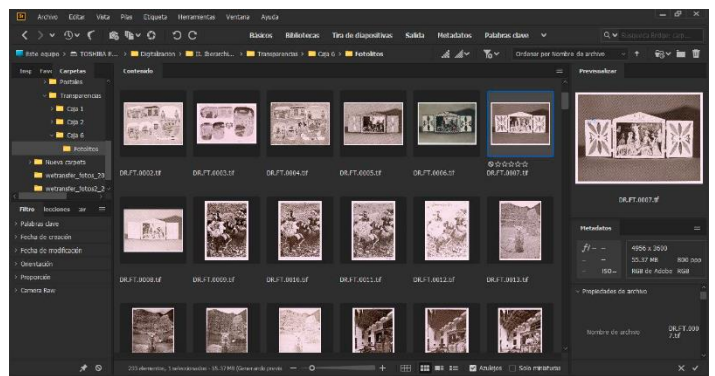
Br Archivo Editar Vista Pila Etiqueta Herramientas Ventana Ayuda

Básicos Bibliotecas Tira de diapositivas Salida Metadatos Palabras clave

Este equipo > TOSHIBA E... > Digitalización > D. Iberachi... > Transparencias > Caja 6 > Fotolitos

Ordenar por Nombre de archivo

Insp Favs Carpetas

Portales
Transparencias
Caja 1
Caja 2
Caja 6
Fotolitos
Nueva carpeta
wetransfer_fotos_20
wetransfer_fotos2_2

Filtro Lecciones

Palabras clave
Fecha de creación
Fecha de modificación
Orientación
Proporción
Camera Raw

Contenido

DR.FT.0002.tif DR.FT.0003.tif DR.FT.0004.tif DR.FT.0005.tif DR.FT.0006.tif DR.FT.0007.tif

DR.FT.0008.tif DR.FT.0009.tif DR.FT.0010.tif DR.FT.0011.tif DR.FT.0012.tif DR.FT.0013.tif

215 elementos, 1 seleccionados - 55,37 MB (Generando previs

Previsualizar

DR.FT.0007.tif

Metadatos

f/-- 4956 x 3600
55,37 MB 600 ppp
ISO-- RGB de Adobe RGB

Propiedades de archivo

Nombre de archivo DR.FT.000 7.tif